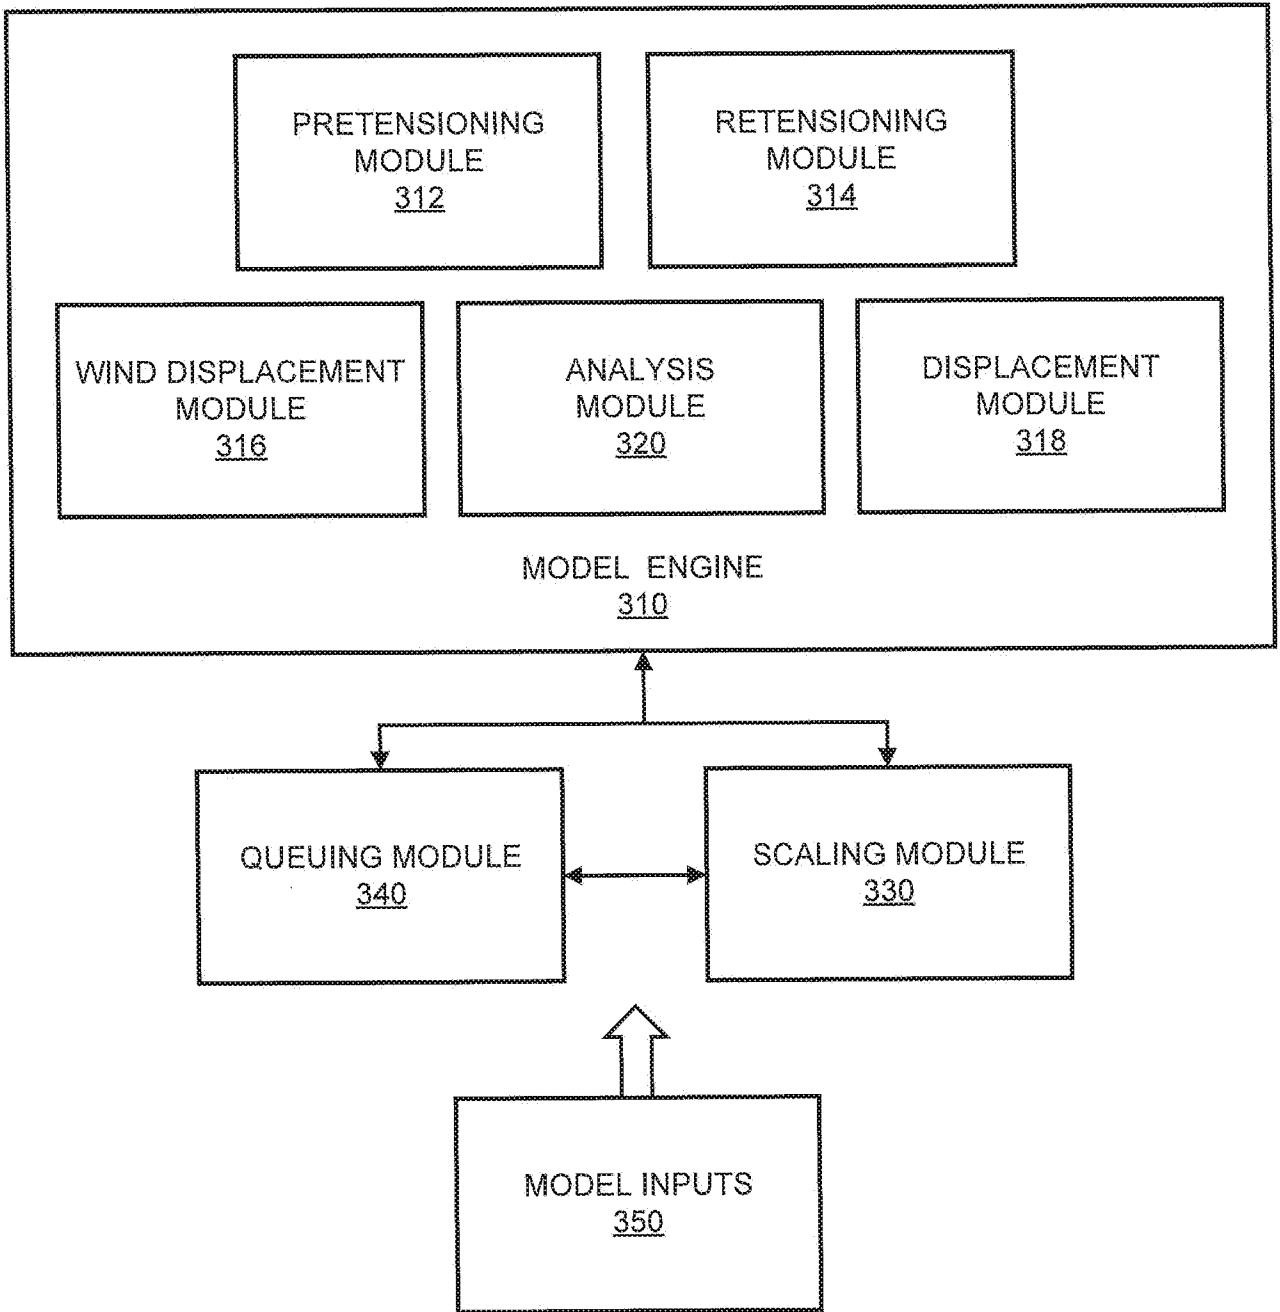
PRETENSIONING MODULE
312

RETENSIONING MODULE
314

WIND DISPLACEMENT MODULE
316

ANALYSIS MODULE
320

DISPLACEMENT MODULE
318

MODEL ENGINE
310

QUEUING MODULE
340

SCALING MODULE
330

MODEL INPUTS
350